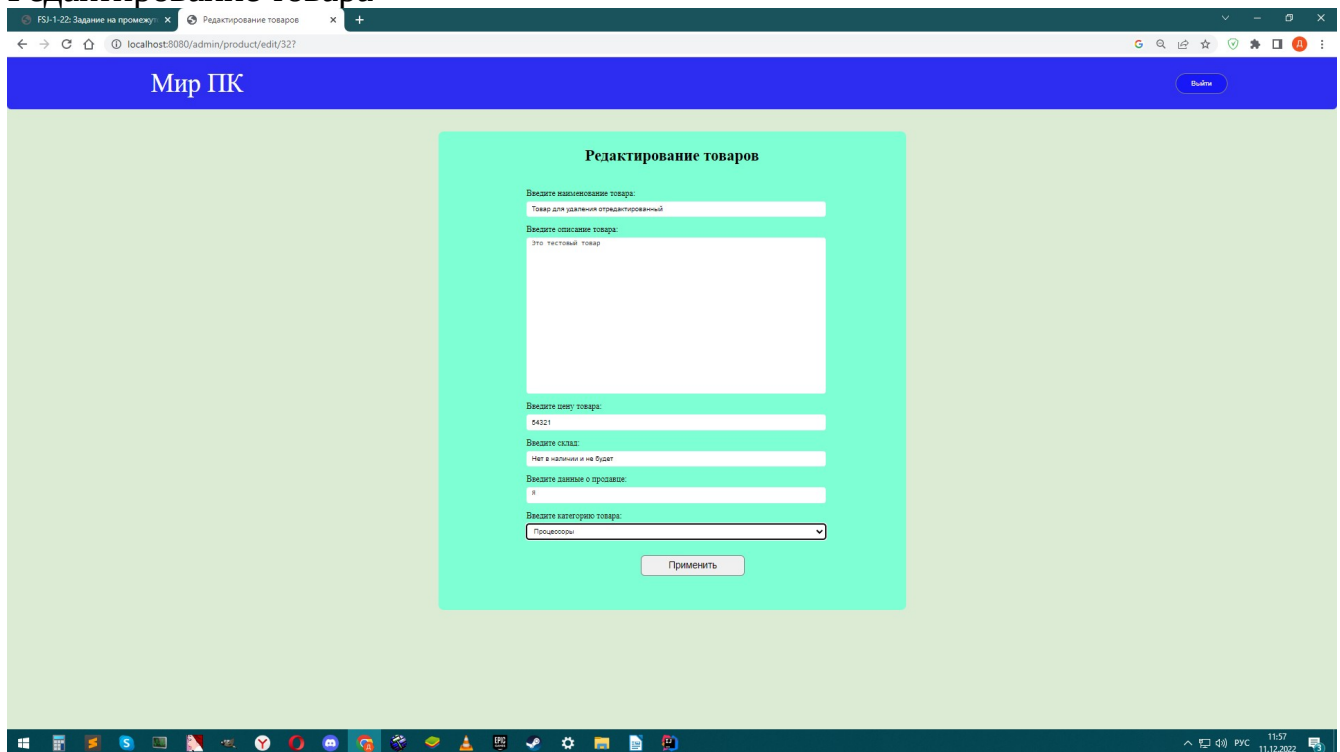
Редактирование товара

FSJ-1-22: Задание на промежут
Редактирование товаров
localhost:8080/admin/product/edit/32?

Мир ПК

Выйти

Редактирование товаров

Введите наименование товара:
Товар для удаления отредактированный

Введите описание товара:
Это тестовый товар

Введите цену товара:
54321

Введите склад:
Нет в наличии и не будет

Введите данные о продавце:
Я

Введите категорию товара:
Процессоры

Применить

РУС 11:57 11.12.2022